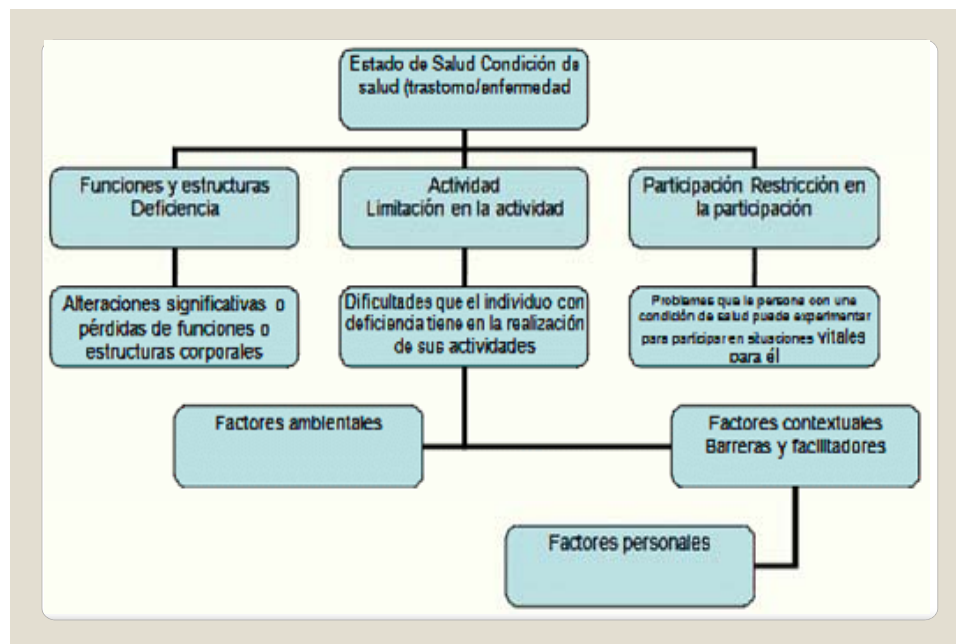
Estado de Salud Condición de salud (trastorno/enfermedad

Funciones y estructuras Deficiencia

Actividad Limitación en la actividad

Participación Restricción en la participación

Alteraciones significativas o pérdidas de funciones o estructuras corporales

Dificultades que el individuo con deficiencia tiene en la realización de sus actividades

Problemas que la persona con una condición de salud puede experimentar para participar en situaciones vitales para él

Factores ambientales

Factores contextuales Barreras y facilitadores

Factores personales